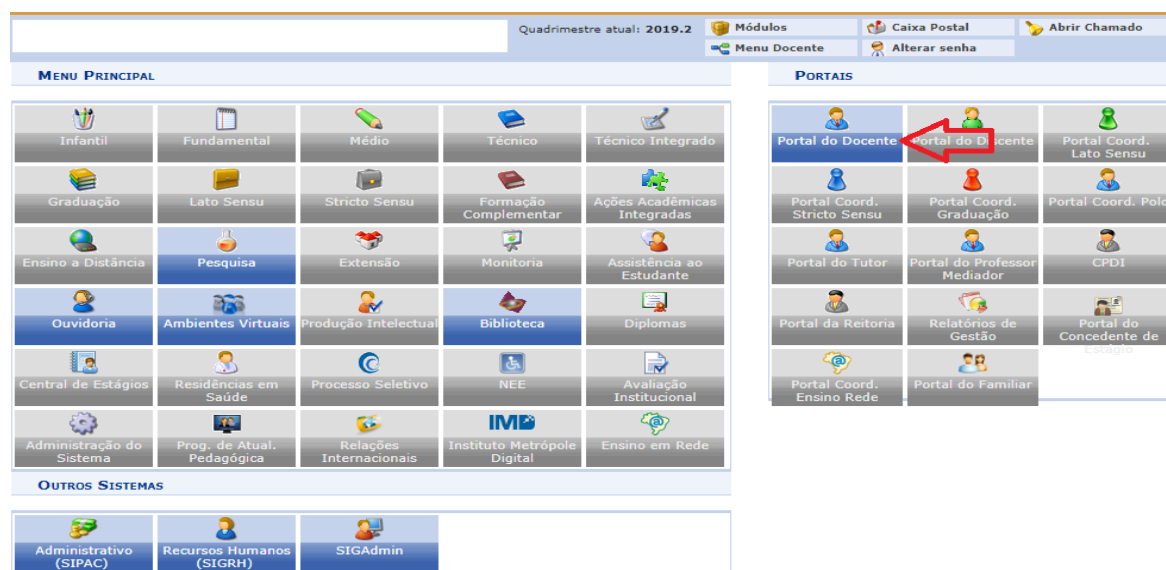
Quadrimestre atual: 2019.2

Módulos
Caixa Postal
Abrir Chamado
Menu Docente
Alterar senha

MENU PRINCIPAL

Infantil
Fundamental
Médio
Técnico
Técnico Integrado
Graduação
Lato Sensu
Stricto Sensu
Formação Complementar
Ações Acadêmicas Integradas
Ensino a Distância
Pesquisa
Extensão
Monitoria
Assistência ao Estudante
Ouvidoria
Ambientes Virtuais
Produção Intelectual
Biblioteca
Diplomas
Central de Estágios
Residências em Saúde
Processo Seletivo
NEE
Avaliação Institucional
Administração do Sistema
Prog. de Atual. Pedagógica
Relações Internacionais
IMD
Instituto Metrópole Digital
Ensino em Rede

OUTROS SISTEMAS

Administrativo (SIPAC)
Recursos Humanos (SIGRH)
SIGAdmin

PORTAIS

Portal do Docente
Portal do D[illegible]cente
Portal Coord. Lato Sensu
Portal Coord. Stricto Sensu
Portal Coord. Graduação
Portal Coord. Polo
Portal do Tutor
Portal do Professor Mediador
CPDI
Portal da Reitoria
Relatórios de Gestão
Portal do Concedente de Estágio
Portal Coord. Ensino Rede
Portal do Familiar